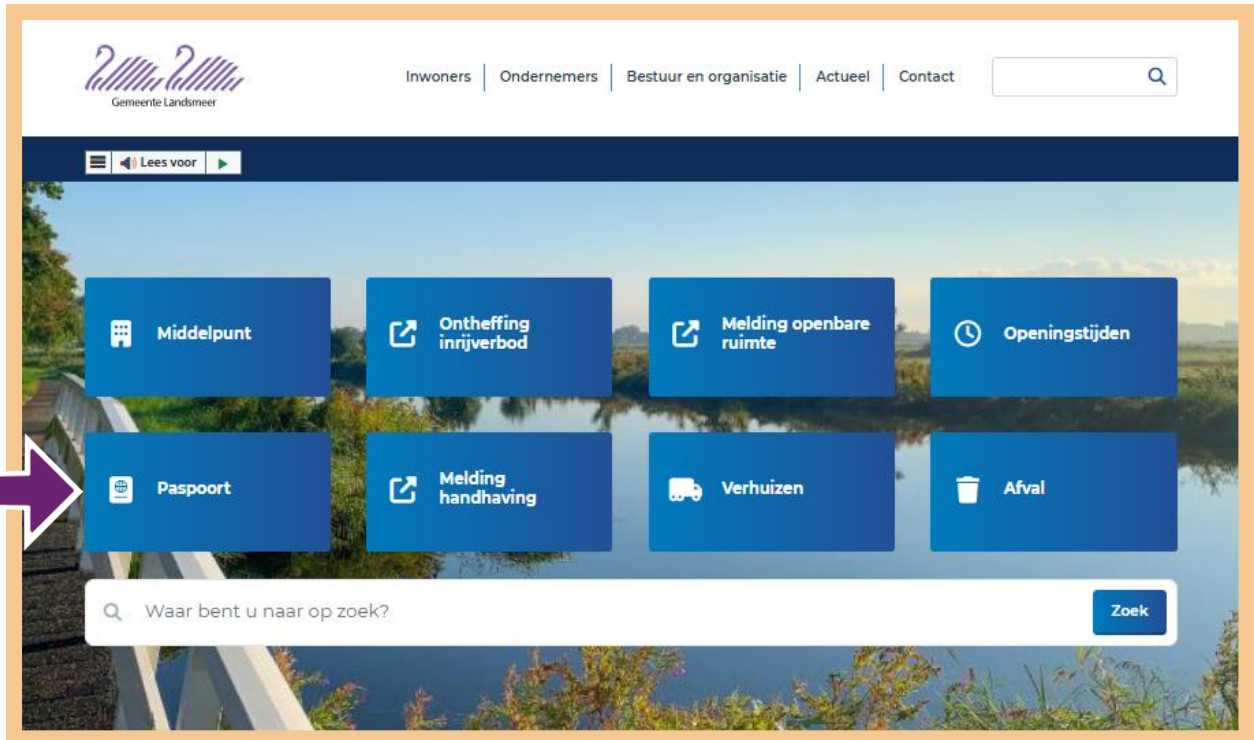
Gemeente Landsmeer

Inwoners | Ondernemers | Bestuur en organisatie | Actueel | Contact

Lees voor

Middelpunt

Ontheffing inrijverbod

Melding openbare ruimte

Openingstijden

Paspoort

Melding handhaving

Verhuizen

Afval

Waar bent u naar op zoek?

Zoek